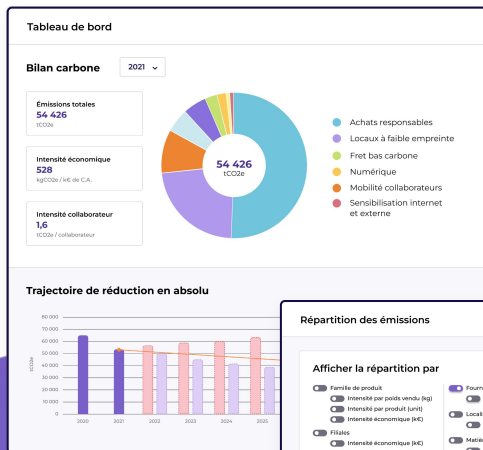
Tableau de bord

Bilan carbone

2021

Émissions totales
54 426
tCO2e

Intensité économique
528
kgCO2e / k€ de C.A.

Intensité collaborateur
1,6
tCO2e / collaborateur

54 426
tCO2e

Achats responsables
Locaux à faible empreinte
Fret bas carbone
Numérique
Mobilité collaborateurs
Sensibilisation internet et externe

Trajectoire de réduction en absolu

80 000
70 000
60 000
50 000
40 000
30 000
20 000
10 000
0

tCO2e

2020
2021
2022
2023
2024
2025

Répartition des émissions

Afficher la répartition par

Famille de produit
Intensité par poids vendu (kg)
Intensité par produit (unit)
Intensité économique (k€)
Filiales
Intensité économique (k€)

Fourn
Locali
Matiè